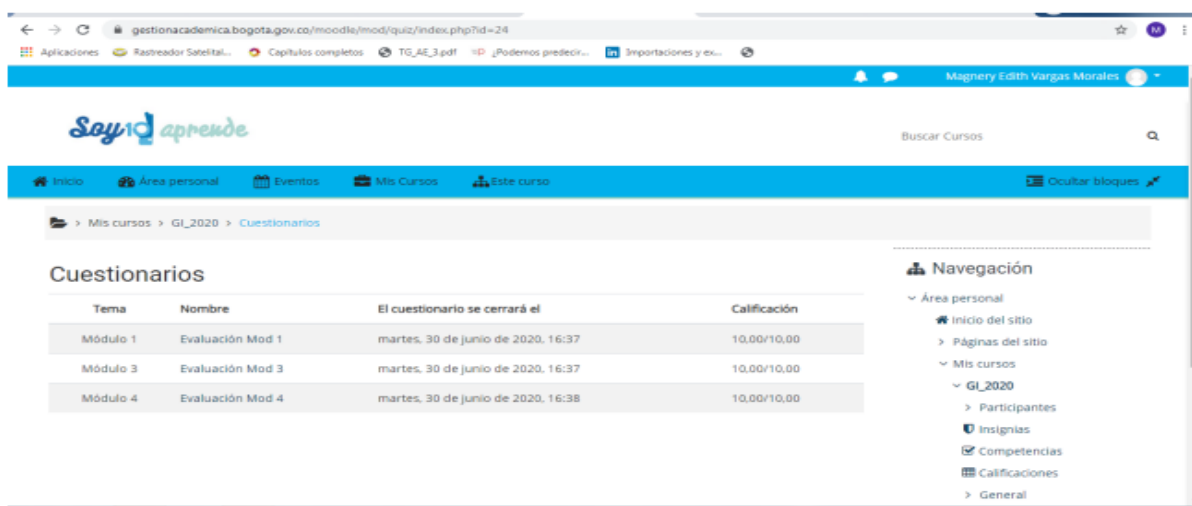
gestionacademica.bogota.gov.co/moodle/mod/quiz/index.php?id=24

Aplicaciones Rastreador Satelital... Capitulos completos TG_AE_3.pdf ¿Podemos predecir... Importaciones y ex...

Magnery Edith Vargas Morales

Soy1d aprende

Buscar Cursos

Inicio Área personal Eventos Mis Cursos Este curso Ocultar bloques

> Mis cursos > GI_2020 > Cuestionarios

Cuestionarios

| Tema | Nombre | El cuestionario se cerrará el | Calificación |
|---|---|---|---|
| Módulo 1 | Evaluación Mod 1 | martes, 30 de junio de 2020, 16:37 | 10,00/10,00 |
| Módulo 3 | Evaluación Mod 3 | martes, 30 de junio de 2020, 16:37 | 10,00/10,00 |
| Módulo 4 | Evaluación Mod 4 | martes, 30 de junio de 2020, 16:38 | 10,00/10,00 |

Navegación

Área personal
Inicio del sitio
Páginas del sitio
Mis cursos
GI_2020
Participantes
Insignias
Competencias
Calificaciones
General